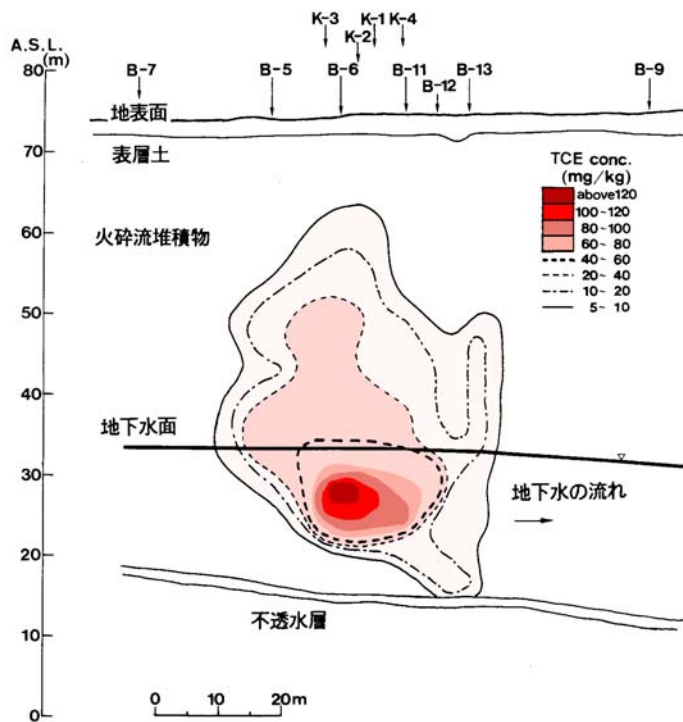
A.S.L. (m)
80
70
60
50
40
30
20
10
0

K-3
K-1
K-2
K-4
B-7
B-5
B-6
B-11
B-13
B-12
B-9

地表面
表層土
火砕流堆積物
地下水面
地下水の流れ
不透水層

TCE conc. (mg/kg)
above120
100~120
80~100
60~ 80
40~ 60
20~ 40
10~ 20
5~ 10

0 10 20m